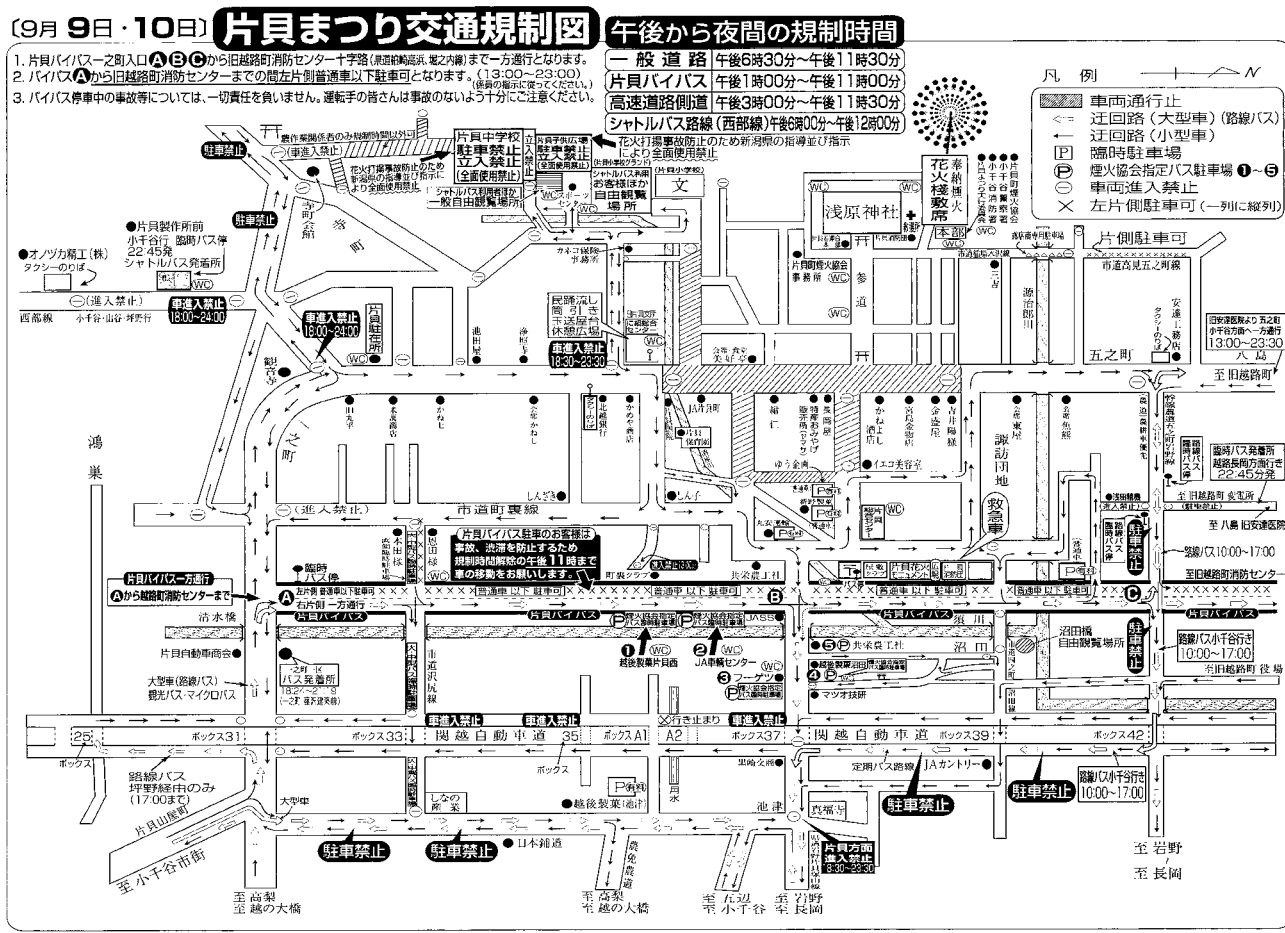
〔9月 9日・10日〕片貝まつり交通規制図

午後から夜間の規制時間

| 一般道路 | 午後6時30分～午後11時30分 |
|---|---|
| 片貝バイパス | 午後1時00分～午後11時00分 |
| 高速道路側道 | 午後3時00分～午後11時30分 |
| シャトルバス路線（西部線） | 午後6時00分～午後12時00分 |

1. 片貝バイパス一之町入口ⒶⒷⒸから旧越路町消防センター十字路（県道岩野高梨、堀之内線）まで一方通行となります。
2. バイパスⒶから旧越路町消防センターまでの間左片側普通車以下駐車可となります。（13:00～23:00）（係員の指示に従ってください。）
3. バイパス停車中の事故等については、一切責任を負いません。運転手の皆さんは事故のないよう十分にご注意ください。

凡例
車両通行止
迂回路（大型車）（路線バス）
迂回路（小型車）
P 臨時駐車場
Ⓟ 煙火協会指定バス駐車場 ❶～❺
車両進入禁止
× 左片側駐車可（一列に縦列）

農作業関係者のみ経路制限解除
事道入禁止
駐車禁止
花火打揚事故防止のため新潟県の指導並び指示により全面使用禁止
片貝中学校 駐車禁止 立入禁止（全面使用禁止）
立入禁止
片貝学供広場 駐車禁止 立入禁止（全面使用禁止）
花火打揚事故防止のため新潟県の指導並び指示により全面使用禁止
シャトルバス利用者ほか一般自由観覧場所
シャトルバス利用お客様ほか自由観覧場所
片貝小学校
文
スポーツセンター
寺町会館
寺町
●片貝製作所前 小千谷行 臨時バス停 22:45発 シャトルバス発着所
●オノヅカ精工（株）タクシーのりば
（進入禁止）
車両入禁止 18:00～24:00
西部線 小千谷・山谷・坪野行
車進入禁止 18:00～24:00
片貝駐在所
観音
池田屋
浄照寺
民踊流し 引き回し 送り屋台 休憩広場
片貝町仁和会館センター
車進入禁止 18:30～23:30
浅原神社
花火桟敷席
奉納煙火
本部
片貝町煙火協会事務所
参道
片貝町煙火協会
市道弱場入り線
片側駐車可
市道裏五之町線
源治郎川
五之町
安達医院
タクシーのりば
旧安達医院より五之町 小千谷方面へ一方通行 13:00～23:30
八島
至旧越路町
鴻巣
一之町
かねじ
かねし
北越銀行
かわや書店
JA片貝
片貝郵便局
ゆう金商
縞仁
特産おやげ販売所
かねじ酒店
吉田金物店
金盛屋
青井陶器
イエコ美容室
東屋
諏訪団地
救急車
臨時バス停
臨時バス発着所 越路長岡方面行き 22:45発
至旧越路町 会館
至 八島 旧安達医院
路線バス10:00～17:00
至旧越路町消防センター
しんき
しんこ
市道町裏線
（進入禁止）
本田様
臨時バス停
恩田様
片貝バイパス駐車のお客様は事故、渋滞を防止するため規制時間解除の午後11時まで車の移動をお願いします。
町裏ラック
共栄農工社
片貝バイパス一方通行
Ⓐから越路町消防センターまで
左片側 普通車以下駐車可
右片側一方通行
普通車以下駐車可
清水橋
片貝バイパス
片貝自動車商会
一之町 バス発着所 18:27～21:9
大型車（路線バス）観光バス・マイクロバス
市道沢尻線
内申線市道
越後製菓片貝西
JA車輌センター
フーゲツ
JASS
須川
沼田
沼田橋 自由観覧場所
駐車禁止
路線バス小千谷行き 10:00～17:00
至旧越路町役場
マツダ技研
越後製菓片貝
車進入禁止
行き止まり
関越自動車道
ボックス31
ボックス33
ボックス35
ボックスA1
A2
ボックス37
ボックス39
ボックス42
25
ボックス
路線バス 坪野経由のみ（17:00まで）
大型車
片貝山屋町
至小千谷市街
駐車禁止
しなの酒業
越後製菓（池津）
月水
黒崎交通
定期バス路線
JAカントリー
真福寺
池津
駐車禁止
路線バス小千谷行き 10:00～17:00
片貝方面進入禁止 18:30～23:30
日本鋳造
農免農道
至高梨 至越の大橋
至高梨 至越の大橋
至左辺 至小千谷
至岩野 至長岡
至岩野 至長岡